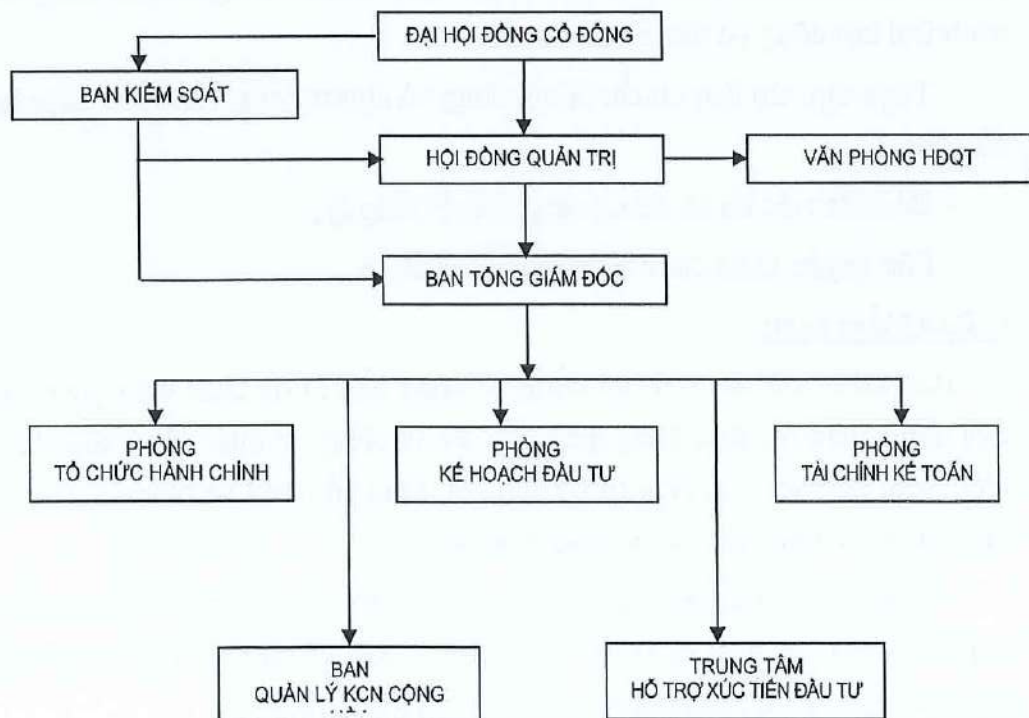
ĐẠI HỘI ĐỒNG CỔ ĐÔNG

BAN KIỂM SOÁT

HỘI ĐỒNG QUẢN TRỊ

VĂN PHÒNG HĐQT

BAN TỔNG GIÁM ĐỐC

PHÒNG TỔ CHỨC HÀNH CHÍNH

PHÒNG KẾ HOẠCH ĐẦU TƯ

PHÒNG TÀI CHÍNH KẾ TOÁN

BAN QUẢN LÝ KCN CỘNG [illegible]

TRUNG TÂM HỖ TRỢ XÚC TIẾN ĐẦU TƯ